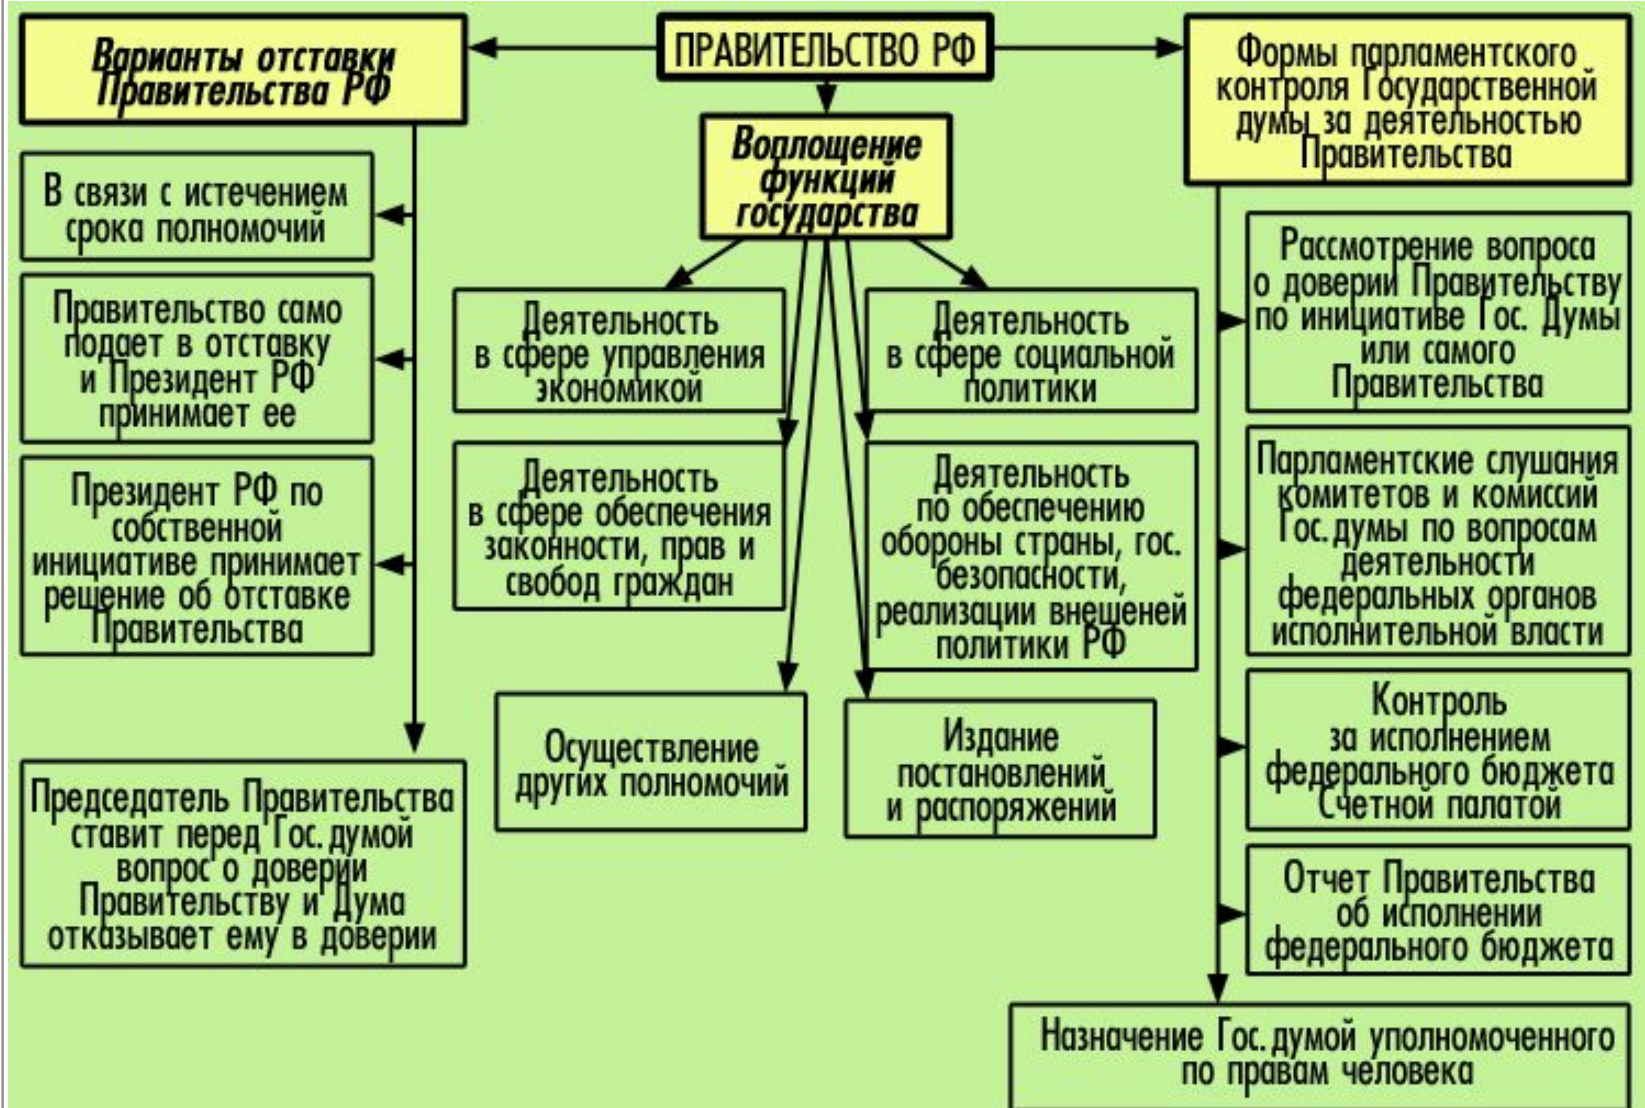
ПРАВИТЕЛЬСТВО РФ

Варианты отставки Правительства РФ

В связи с истечением срока полномочий

Правительство само подает в отставку и Президент РФ принимает ее

Президент РФ по собственной инициативе принимает решение об отставке Правительства

Председатель Правительства ставит перед Гос. думой вопрос о доверии Правительству и Дума отказывает ему в доверии

Воплощение функций государства

Деятельность в сфере управления экономикой

Деятельность в сфере социальной политики

Деятельность в сфере обеспечения законности, прав и свобод граждан

Деятельность по обеспечению обороны страны, гос. безопасности, реализации внешеней политики РФ

Осуществление других полномочий

Издание постановлений и распоряжений

Формы парламентского контроля Государственной думы за деятельностью Правительства

Рассмотрение вопроса о доверии Правительству по инициативе Гос. Думы или самого Правительства

Парламентские слушания комитетов и комиссий Гос. думы по вопросам деятельности федеральных органов исполнительной власти

Контроль за исполнением федерального бюджета Счетной палатой

Отчет Правительства об исполнении федерального бюджета

Назначение Гос. думой уполномоченного по правам человека